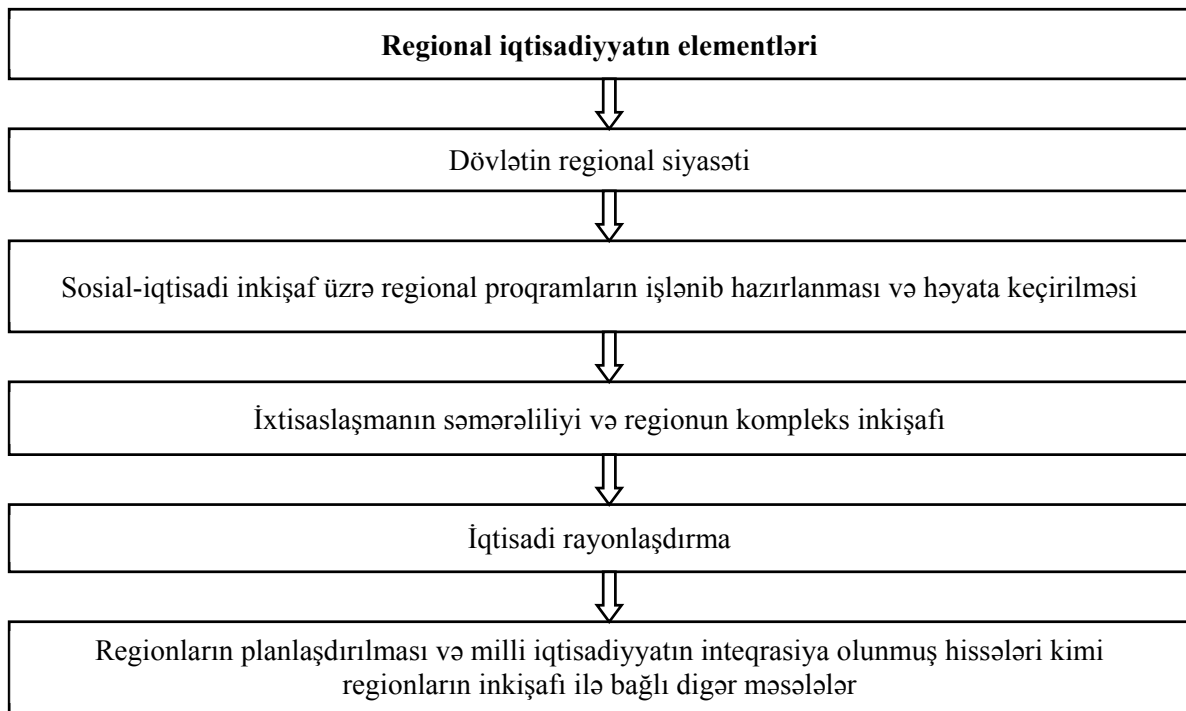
**Regional iqtisadiyyatın elementləri**

Dövlətin regional siyasəti

Sosial-iqtisadi inkişaf üzrə regional proqramların işlənib hazırlanması və həyata keçirilməsi

İxtisaslaşmanın səmərəliliyi və regionun kompleks inkişafı

İqtisadi rayonlaşdırma

Regionların planlaşdırılması və milli iqtisadiyyatın inteqrasiya olunmuş hissələri kimi regionların inkişafı ilə bağlı digər məsələlər